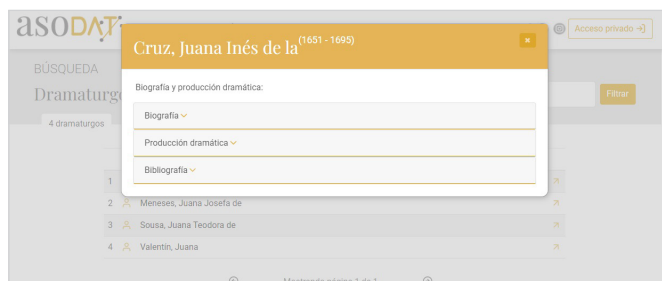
asoDAT

Acceso privado

BÚSQUEDA

Dramaturg

Filtrar

4 dramaturgos

Cruz, Juana Inés de la$^{(1651 - 1695)}$

×

Biografía y producción dramática:

Biografía

Producción dramática

Bibliografía

1

2 Meneses, Juana Josefa de

3 Sousa, Juana Teodora de

4 Valentín, Juana

Mostrando página 1 de 1